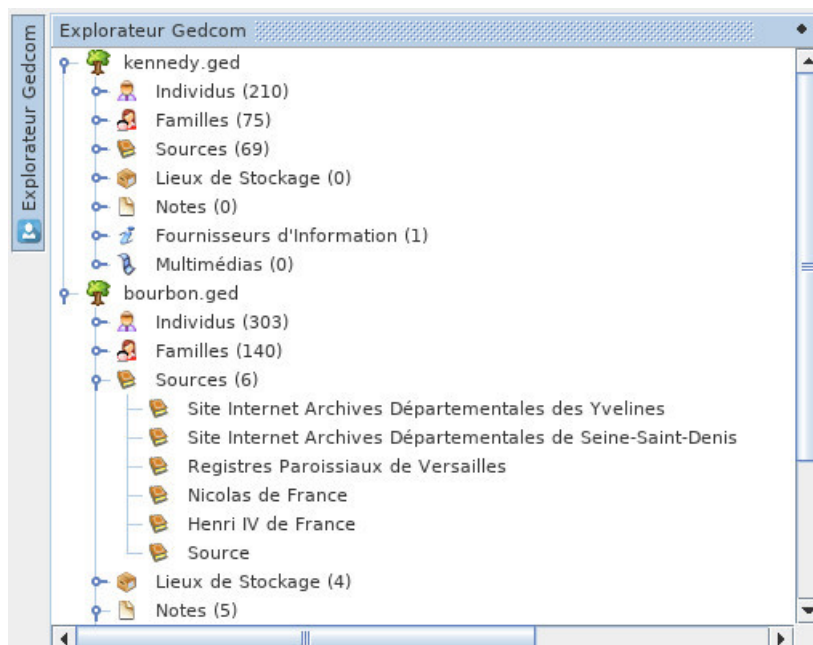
Explorateur Gedcom

Explorateur Gedcom

kennedy.ged
Individus (210)
Familles (75)
Sources (69)
Lieux de Stockage (0)
Notes (0)
Fournisseurs d'Information (1)
Multimédias (0)
bourbon.ged
Individus (303)
Familles (140)
Sources (6)
Site Internet Archives Départementales des Yvelines
Site Internet Archives Départementales de Seine-Saint-Denis
Registres Paroissiaux de Versailles
Nicolas de France
Henri IV de France
Source
Lieux de Stockage (4)
Notes (5)